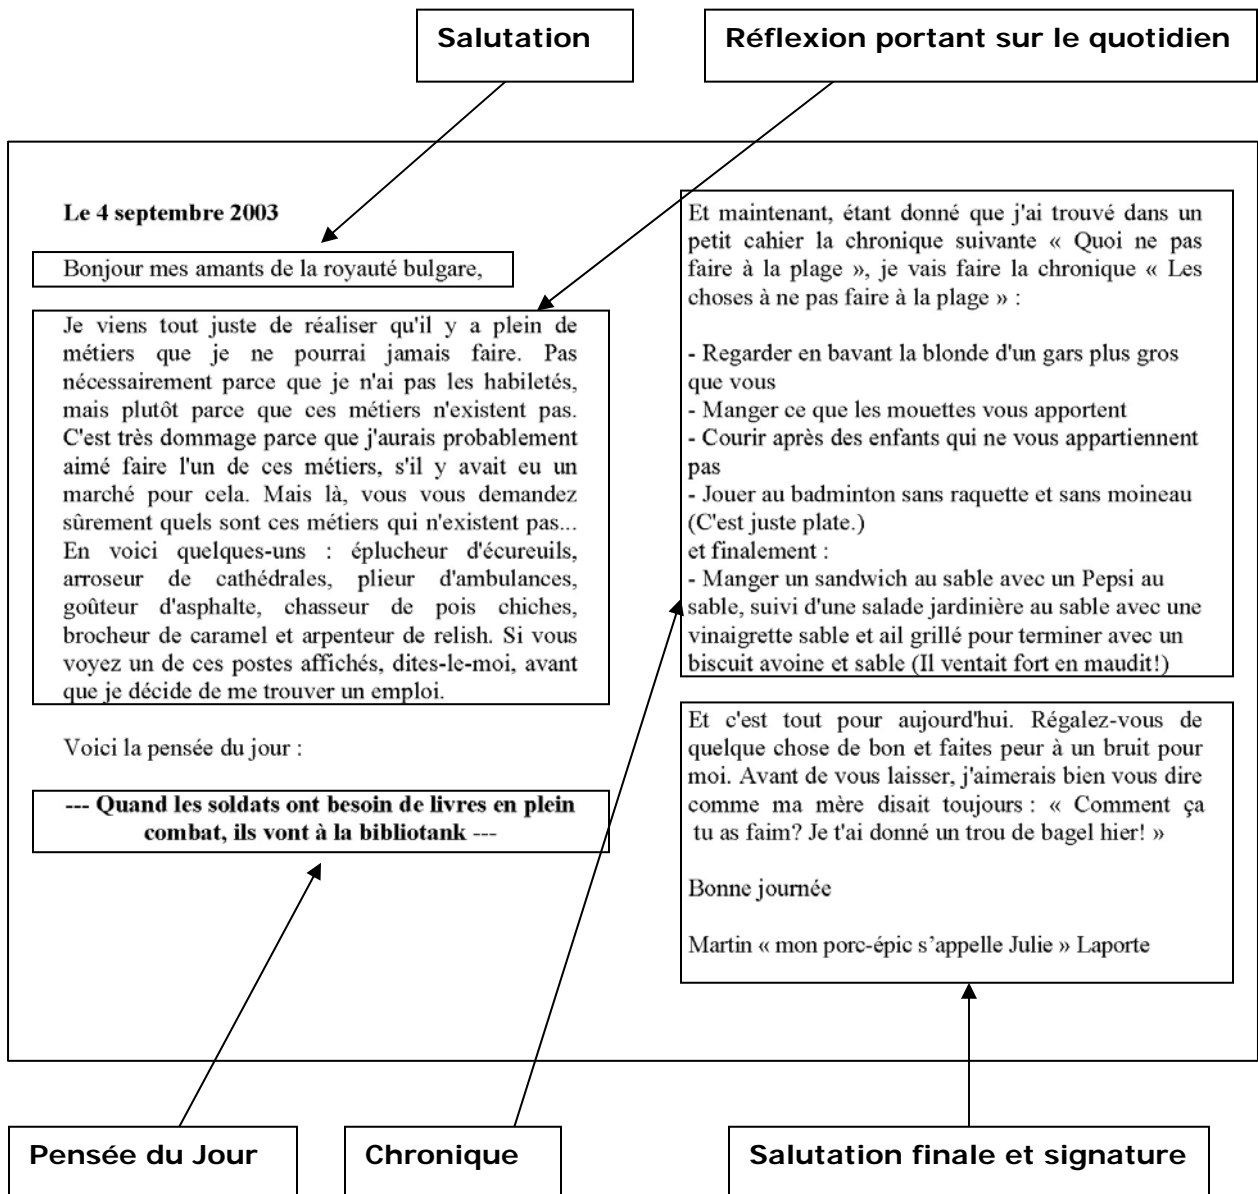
Salutation

Réflexion portant sur le quotidien

Le 4 septembre 2003

Bonjour mes amants de la royauté bulgare,

Je viens tout juste de réaliser qu'il y a plein de métiers que je ne pourrai jamais faire. Pas nécessairement parce que je n'ai pas les habiletés, mais plutôt parce que ces métiers n'existent pas. C'est très dommage parce que j'aurais probablement aimé faire l'un de ces métiers, s'il y avait eu un marché pour cela. Mais là, vous vous demandez sûrement quels sont ces métiers qui n'existent pas... En voici quelques-uns : éplucheur d'écureuils, arroseur de cathédrales, plieur d'ambulances, goûteur d'asphalte, chasseur de pois chiches, brocheur de caramel et arpenteur de relish. Si vous voyez un de ces postes affichés, dites-le-moi, avant que je décide de me trouver un emploi.

Voici la pensée du jour :

--- Quand les soldats ont besoin de livres en plein combat, ils vont à la bibliotank ---

Et maintenant, étant donné que j'ai trouvé dans un petit cahier la chronique suivante « Quoi ne pas faire à la plage », je vais faire la chronique « Les choses à ne pas faire à la plage » :

- Regarder en bavant la blonde d'un gars plus gros que vous
- Manger ce que les mouettes vous apportent
- Courir après des enfants qui ne vous appartiennent pas
- Jouer au badminton sans raquette et sans moineau (C'est juste plate.)
et finalement :
- Manger un sandwich au sable avec un Pepsi au sable, suivi d'une salade jardinière au sable avec une vinaigrette sable et ail grillé pour terminer avec un biscuit avoine et sable (Il ventait fort en maudit!)

Et c'est tout pour aujourd'hui. Régalez-vous de quelque chose de bon et faites peur à un bruit pour moi. Avant de vous laisser, j'aimerais bien vous dire comme ma mère disait toujours : « Comment ça tu as faim? Je t'ai donné un trou de bagel hier! »

Bonne journée

Martin « mon porc-épic s'appelle Julie » Laporte

Pensée du Jour

Chronique

Salutation finale et signature